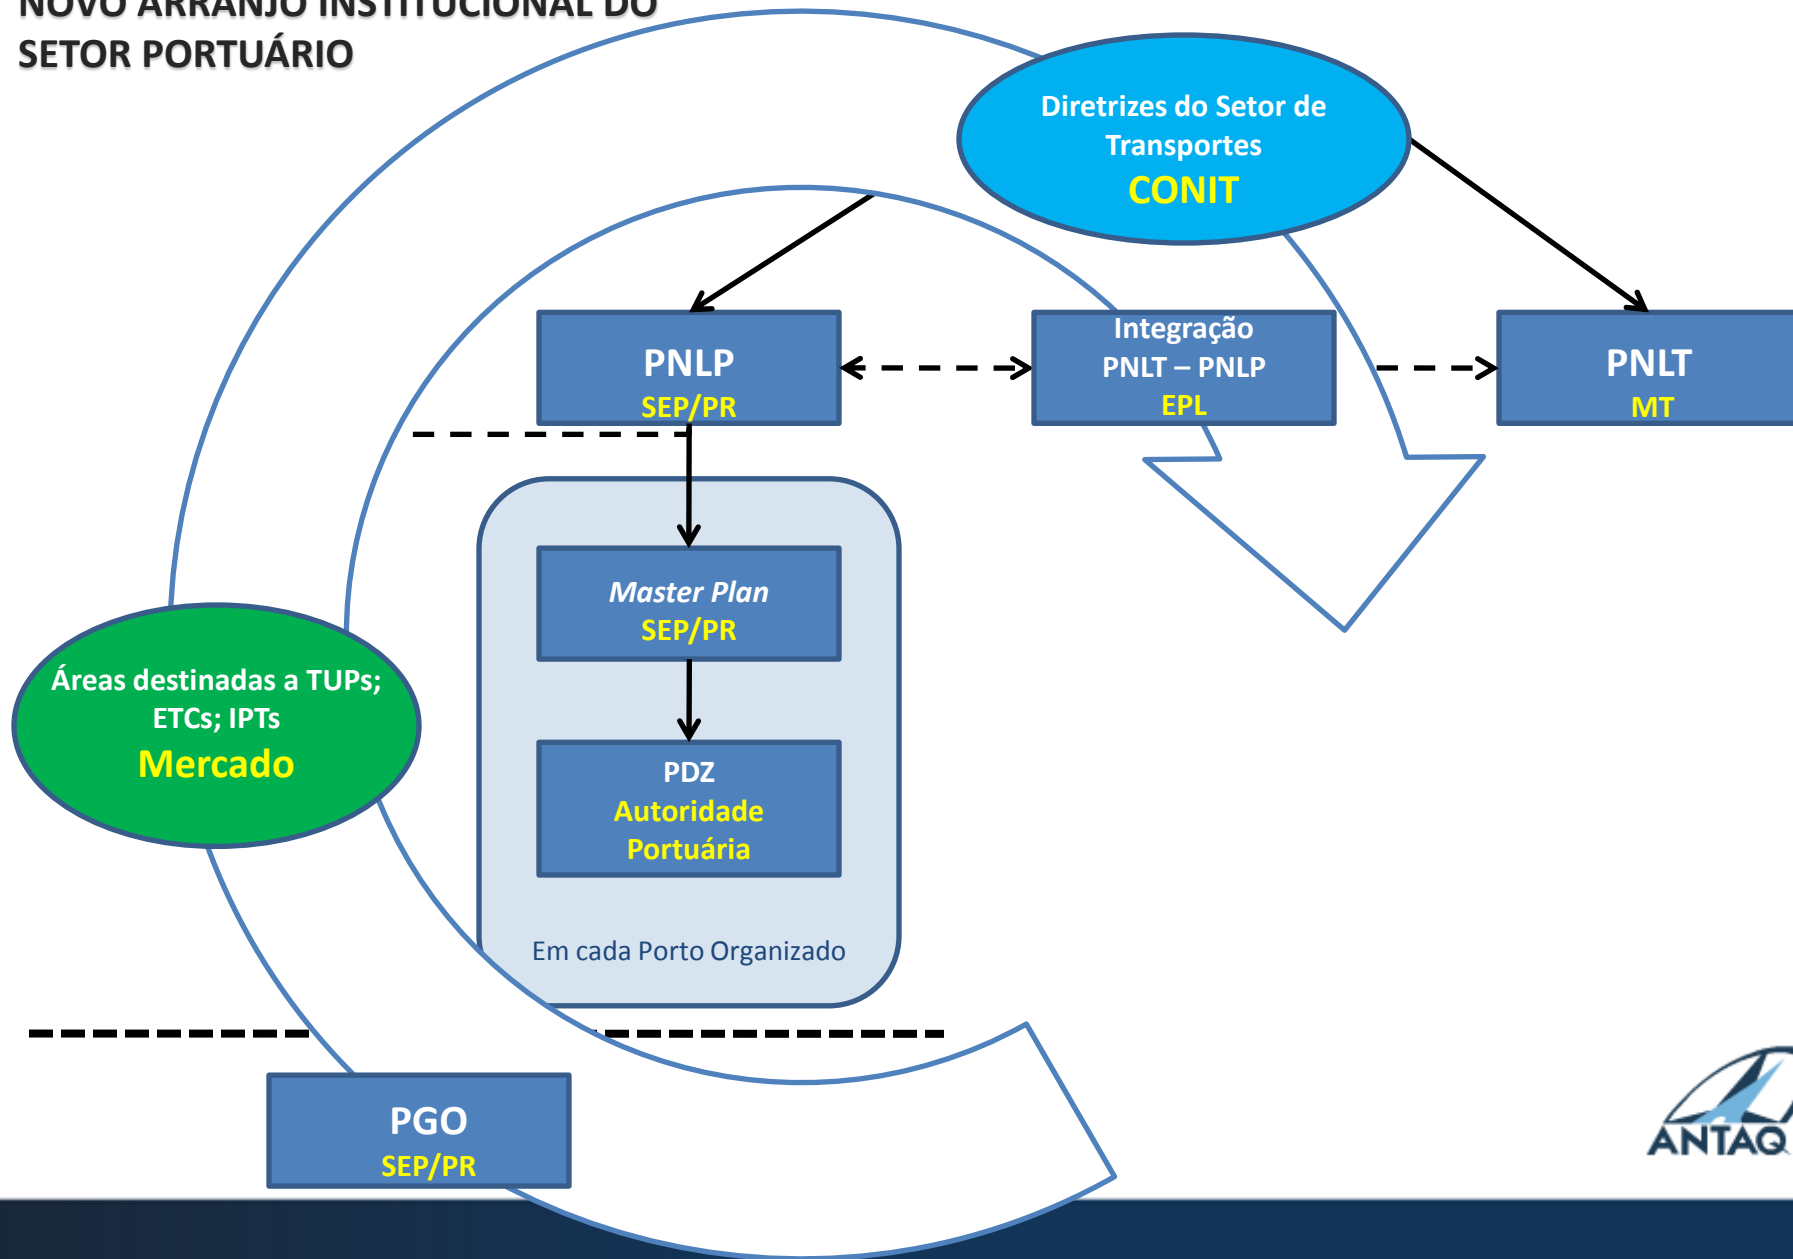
NOVO ARRANJO INSTITUCIONAL DO SETOR PORTUÁRIO

Diretrizes do Setor de Transportes
CONIT

PNLP
SEP/PR

Integração
PNLT – PNLP
EPL

PNLT
MT

Master Plan
SEP/PR

PDZ
Autoridade Portuária

Em cada Porto Organizado

Áreas destinadas a TUPs; ETCs; IPTs
Mercado

PGO
SEP/PR

ANTAQ